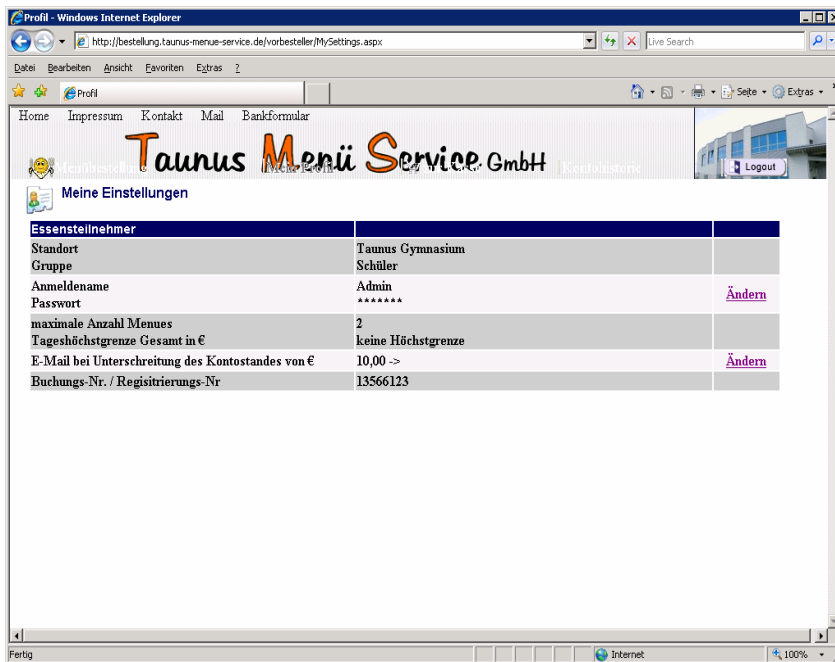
Profil - Windows Internet Explorer

http://bestellung.taunus-menue-service.de/vorbesteller/MySettings.aspx

Live Search

Datei Bearbeiten Ansicht Favoriten Extras ?

Profil

Seite Extras

Home Impressum Kontakt Mail Bankformular

Menübestellung Mein Profil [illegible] Kontohistorie

Taunus Menü Service GmbH

Logout

Meine Einstellungen

| Essensteilnehmer | | |
|---|---|---|
| Standort<br>Gruppe | Taunus Gymnasium<br>Schüler | |
| Anmeldename<br>Passwort | Admin<br>******* | Ändern |
| maximale Anzahl Menues<br>Tageshöchstgrenze Gesamt in € | 2<br>keine Höchstgrenze | |
| E-Mail bei Unterschreitung des Kontostandes von € | 10,00 -> | Ändern |
| Buchungs-Nr. / Regisitrierungs-Nr | 13566123 | |

Fertig

Internet

100%